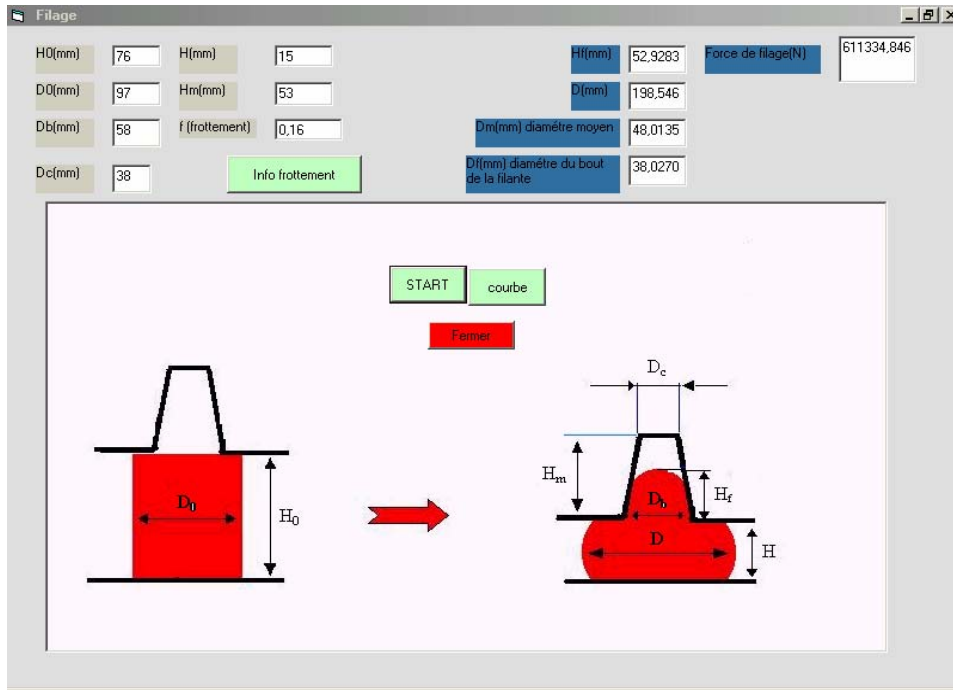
Filage

H0(mm) 76
H(mm) 15
D0(mm) 97
Hm(mm) 53
Db(mm) 58
f (frottement) 0,16
Dc(mm) 38
Info frottement

Hf(mm) 52,9283
D(mm) 198,546
Dm(mm) diamétre moyen 48,0135
Df(mm) diamétre du bout de la filante 38,0270
Force de filage(N) 611334,846

START
courbe
Fermer

$D_0$
$H_0$
$D_c$
$H_m$
$D_b$
$H_f$
D
H